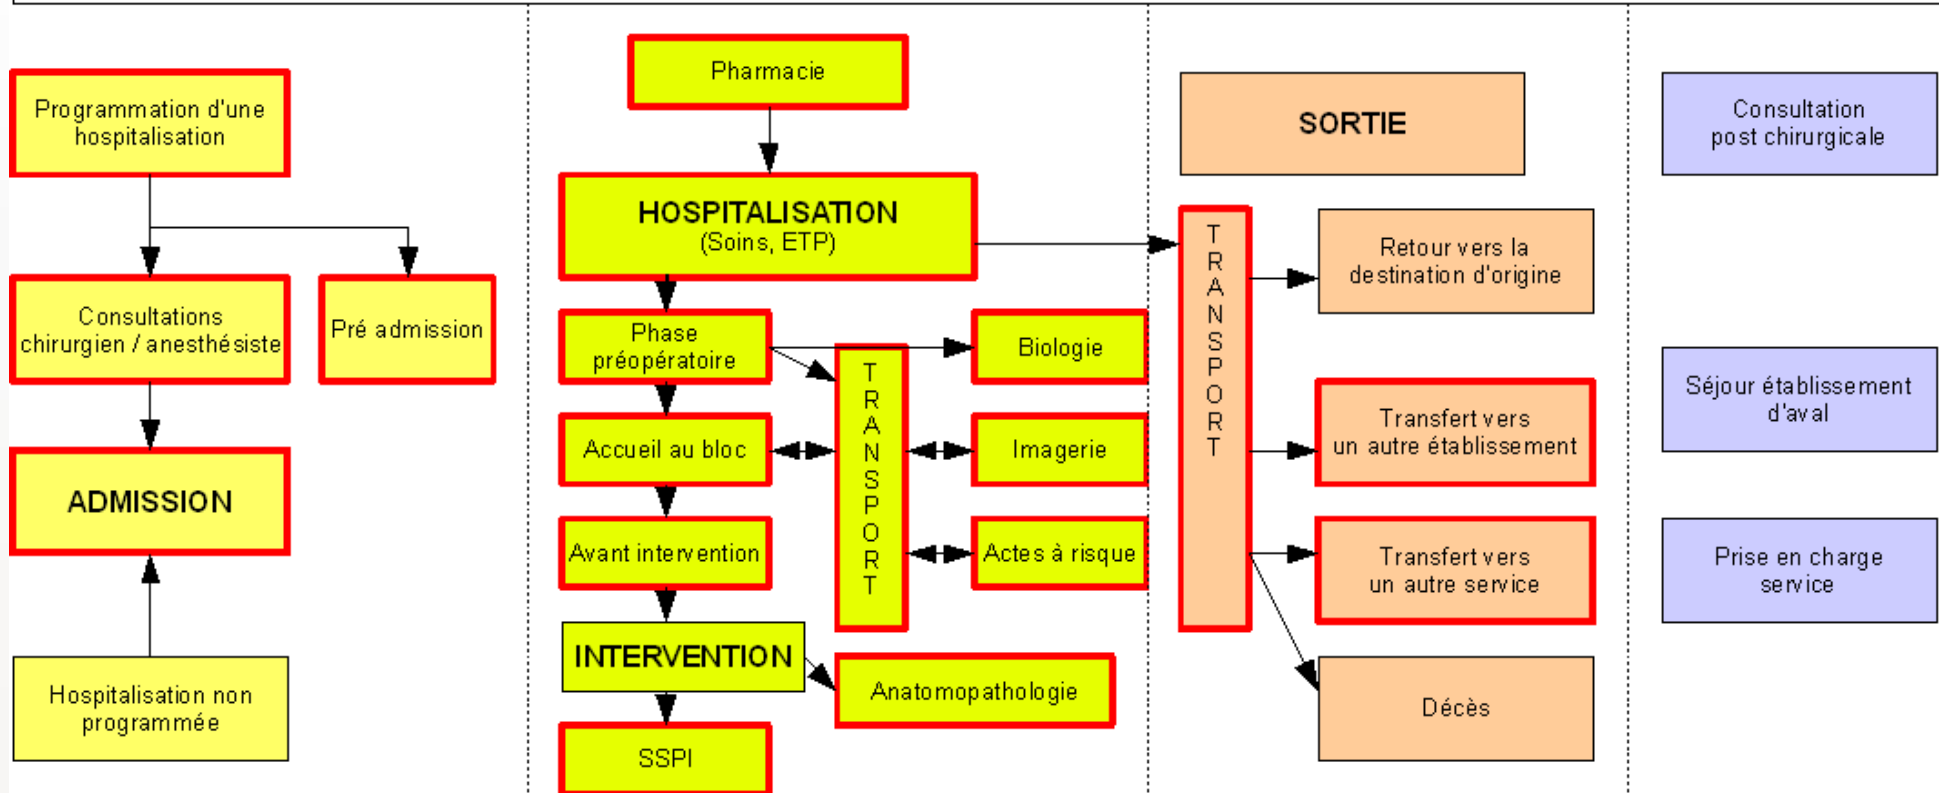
Programmation d'une hospitalisation

Consultations chirurgien / anesthésiste

Pré admission

ADMISSION

Hospitalisation non programmée

Pharmacie

HOSPITALISATION
(Soins, ETP)

Phase préopératoire

Accueil au bloc

Avant intervention

INTERVENTION

SSPI

TRANSPORT

Biologie

Imagerie

Actes à risque

Anatomopathologie

SORTIE

TRANSPORT

Retour vers la destination d'origine

Transfert vers un autre établissement

Transfert vers un autre service

Décès

Consultation post chirurgicale

Séjour établissement d'aval

Prise en charge service